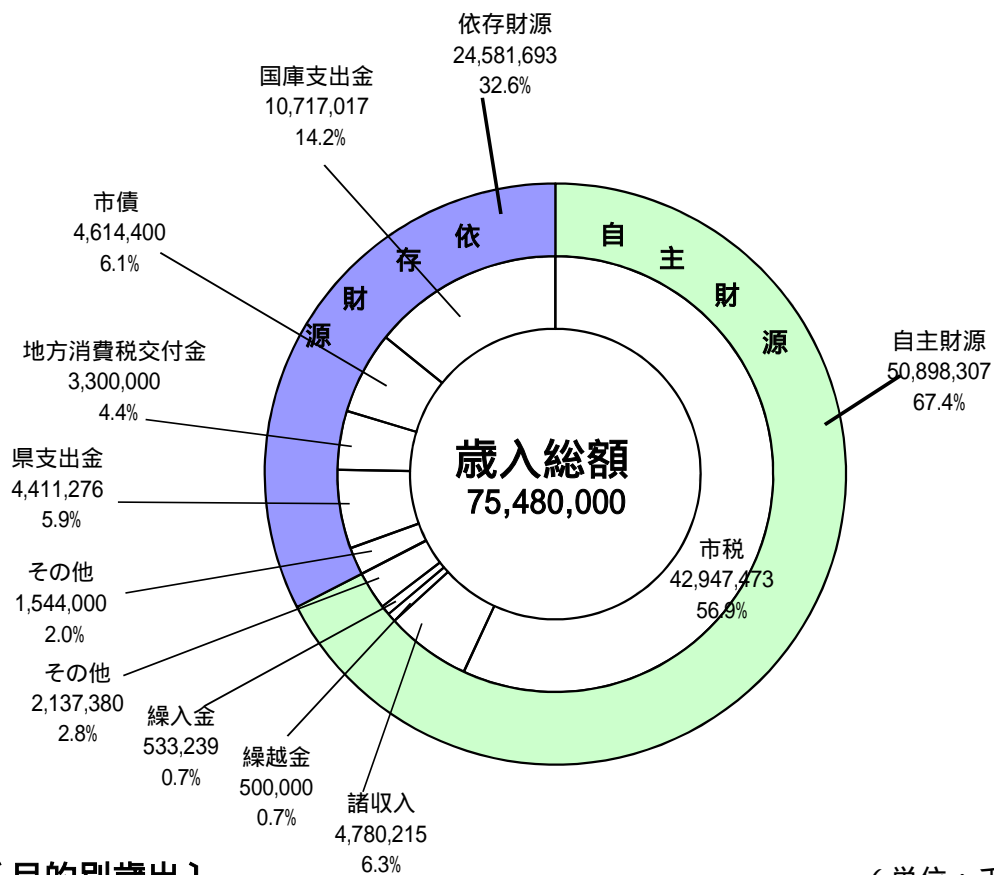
依存財源
24,581,693
32.6%

国庫支出金
10,717,017
14.2%

市債
4,614,400
6.1%

地方消費税交付金
3,300,000
4.4%

県支出金
4,411,276
5.9%

その他
1,544,000
2.0%

その他
2,137,380
2.8%

繰入金
533,239
0.7%

繰越金
500,000
0.7%

諸収入
4,780,215
6.3%

依存財源

自主財源

自主財源
50,898,307
67.4%

歳入総額
75,480,000

市税
42,947,473
56.9%

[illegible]目的別歳出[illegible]

（単位：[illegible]